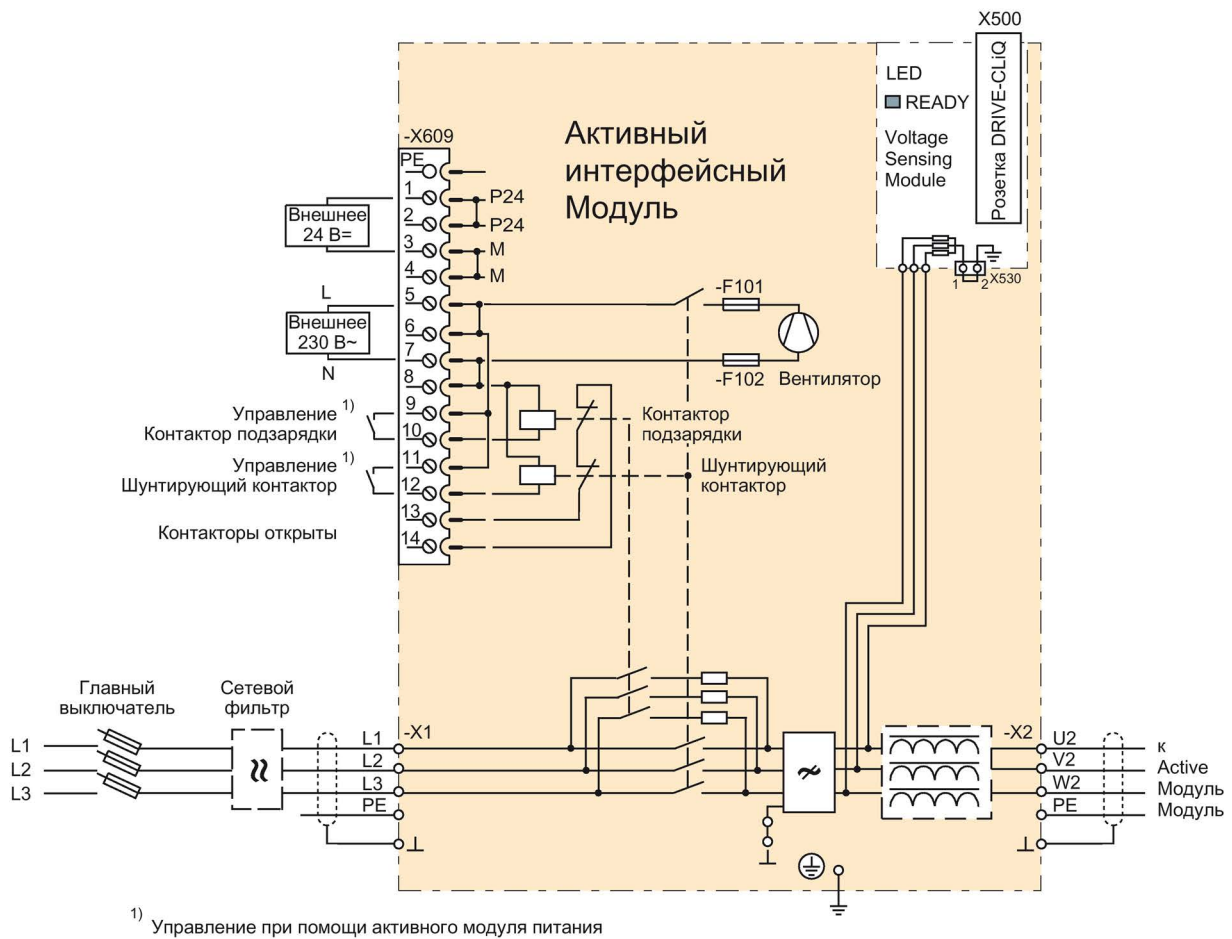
X500

LED

READY

Voltage Sensing Module

Розетка DRIVE-CLiQ

-X609

Активный интерфейсный Модуль

PE
1
2
3
4
5
6
7
8
9
10
11
12
13
14

P24
P24
M
M

Внешнее 24 В=

L

Внешнее 230 В~

N

-F101

-F102

Вентилятор

1 2 X530

Управление $^{1)}$ Контактор подзарядки

Управление $^{1)}$ Шунтирующий контактор

Контакторы открыты

Контактор подзарядки

Шунтирующий контактор

Главный выключатель

Сетевой фильтр

L1
L2
L3

L1
L2
L3
PE

-X1

-X2

U2
V2
W2
PE

к
Active
Модуль
Модуль

$^{1)}$ Управление при помощи активного модуля питания